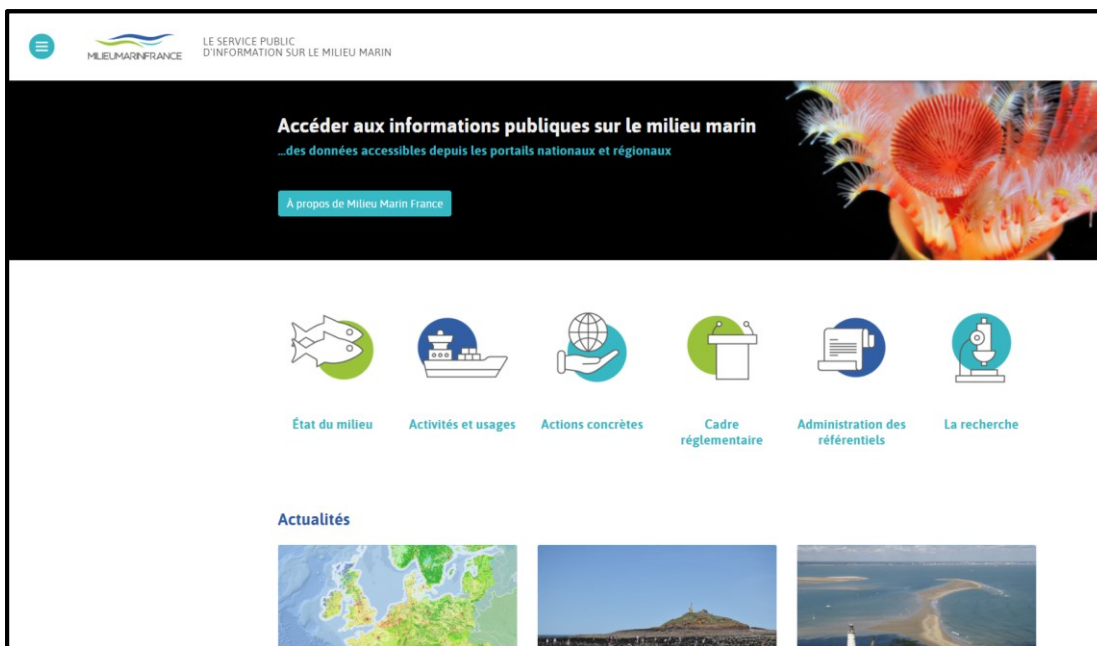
MILIEUMARINFRANCE

LE SERVICE PUBLIC
D'INFORMATION SUR LE MILIEU MARIN

Accéder aux informations publiques sur le milieu marin

...des données accessibles depuis les portails nationaux et régionaux

À propos de Milieu Marin France

État du milieu

Activités et usages

Actions concrètes

Cadre réglementaire

Administration des référentiels

La recherche

Actualités